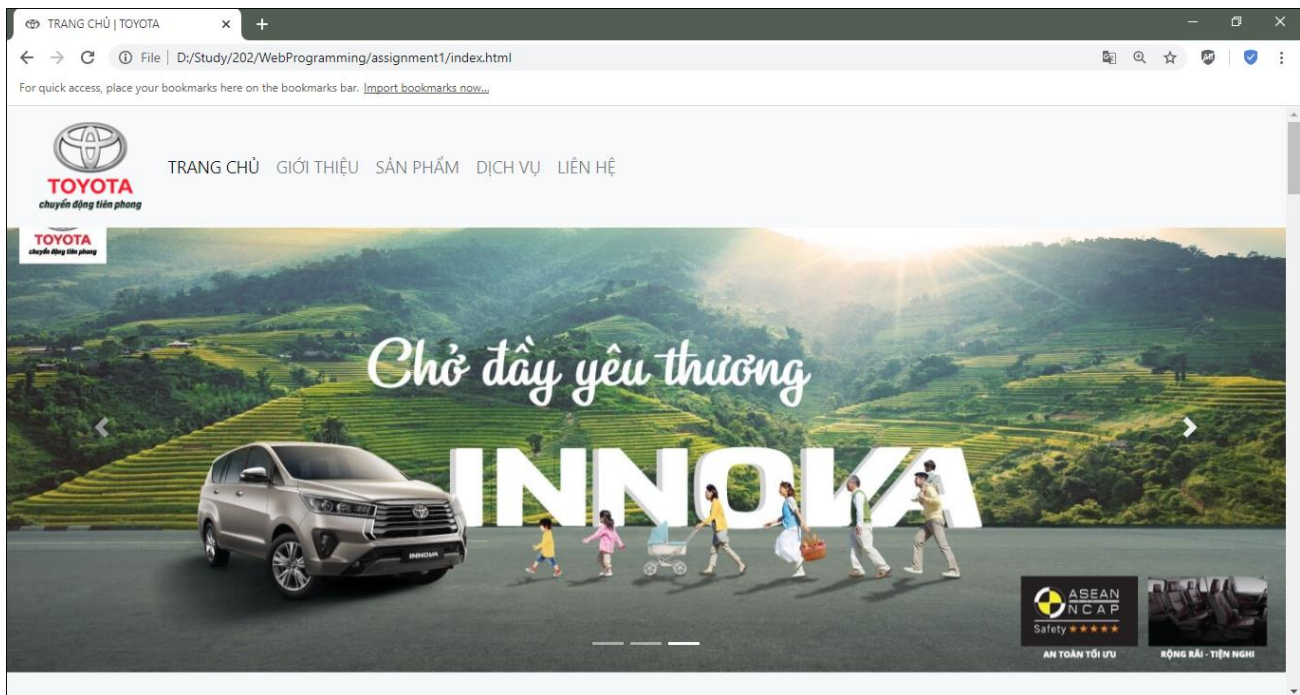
TRANG CHỦ | TOYOTA ×
+
File | D:/Study/202/WebProgramming/assignment1/index.html
For quick access, place your bookmarks here on the bookmarks bar. Import bookmarks now...

TOYOTA
chuyển động tiên phong
TRANG CHỦ GIỚI THIỆU SẢN PHẨM DỊCH VỤ LIÊN HỆ

TOYOTA
chuyển động tiên phong
Chở đầy yêu thương
INNOVA
INNOVA
ASEAN NCAP
Safety ★★★★★
AN TOÀN TỐI ƯU
RỘNG RÃI - TIỆN NGHI